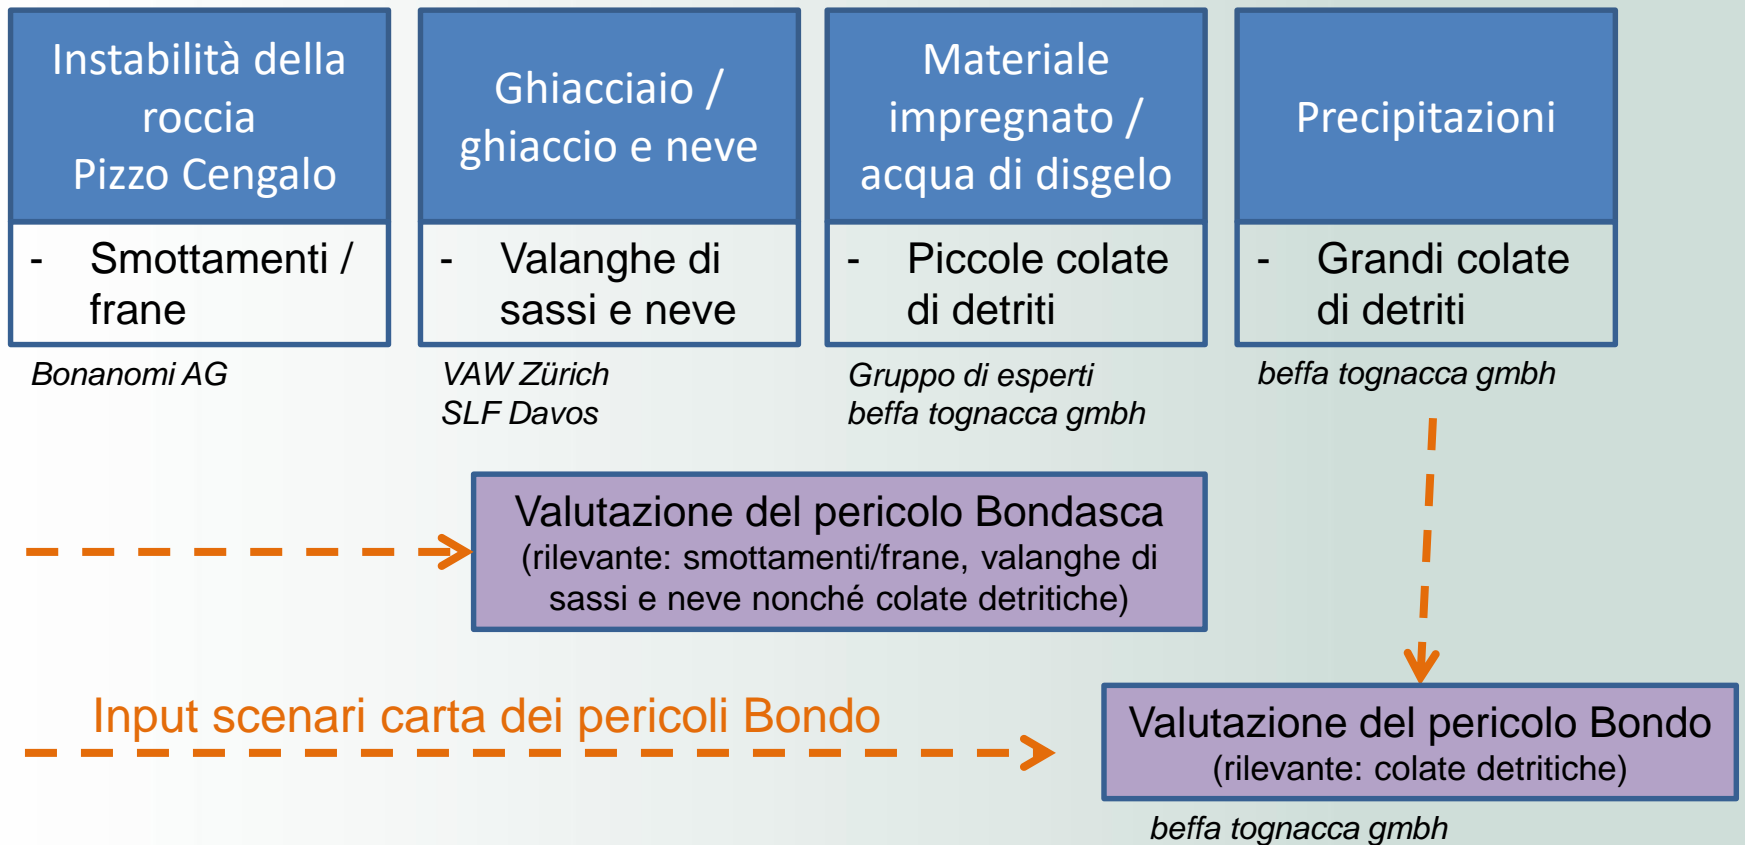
Instabilità della roccia Pizzo Cengalo

- Smottamenti / frane

Bonanomi AG

Ghiacciaio / ghiaccio e neve

- Valanghe di sassi e neve

VAW Zürich
SLF Davos

Materiale impregnato / acqua di disgelo

- Piccole colate di detriti

Gruppo di esperti
beffa tognacca gmbh

Precipitazioni

- Grandi colate di detriti

beffa tognacca gmbh

Valutazione del pericolo Bondasca
(rilevante: smottamenti/frane, valanghe di sassi e neve nonché colate detritiche)

Input scenari carta dei pericoli Bondo

Valutazione del pericolo Bondo
(rilevante: colate detritiche)

beffa tognacca gmbh